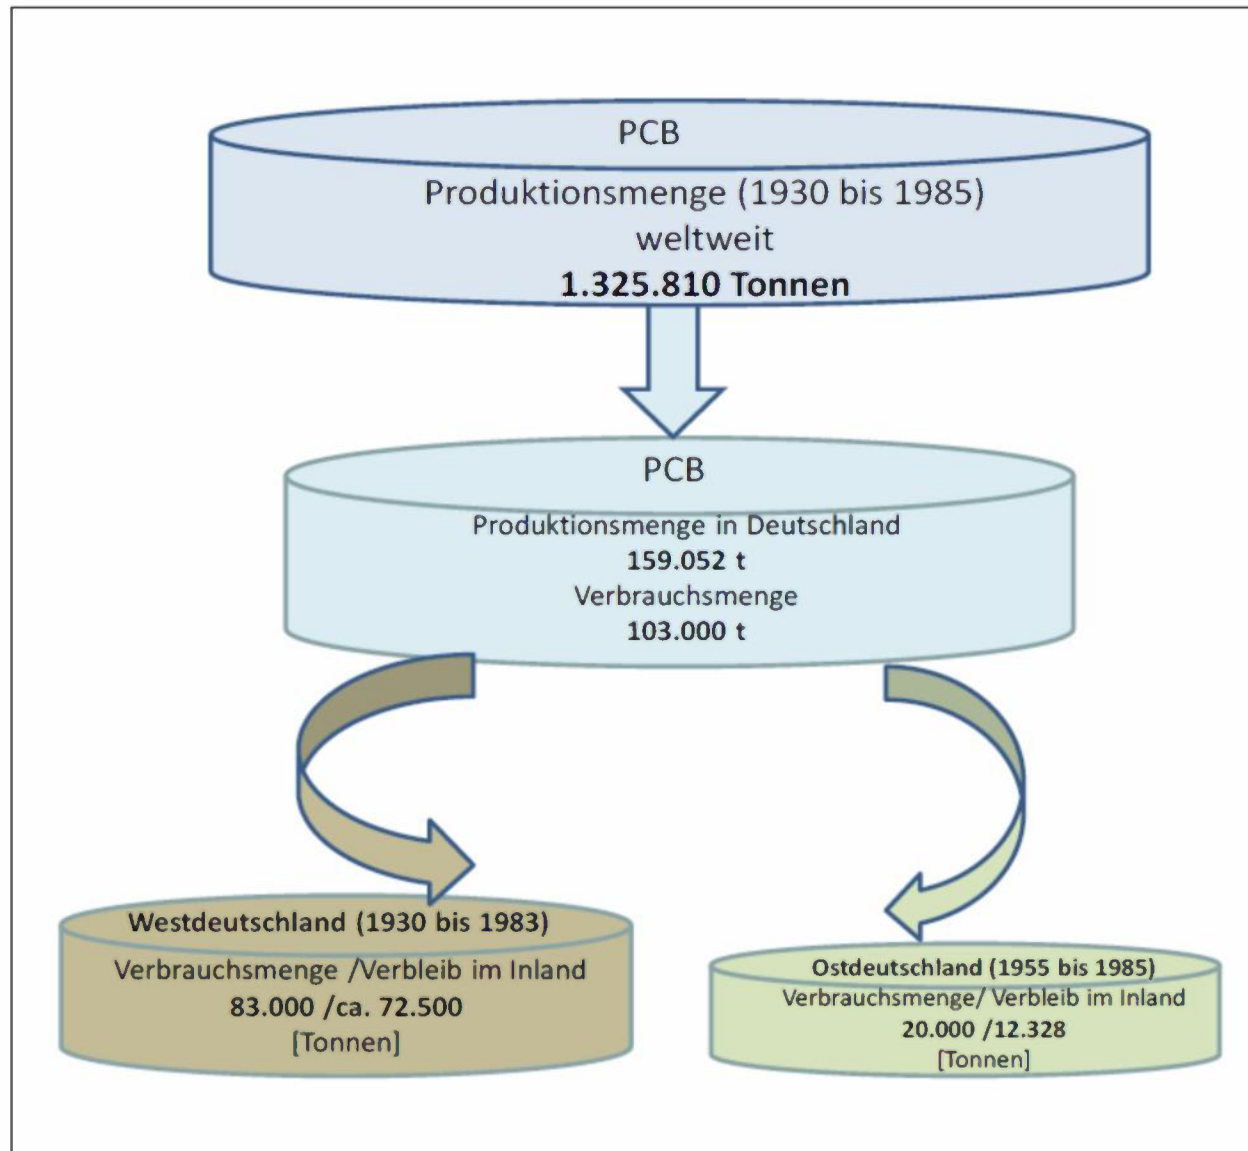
PCB
Produktionsmenge (1930 bis 1985)
weltweit
1.325.810 Tonnen

PCB
Produktionsmenge in Deutschland
159.052 t
Verbrauchsmenge
103.000 t

Westdeutschland (1930 bis 1983)
Verbrauchsmenge /Verbleib im Inland
83.000 /ca. 72.500
[Tonnen]

Ostdeutschland (1955 bis 1985)
Verbrauchsmenge/ Verbleib im Inland
20.000 /12.328
[Tonnen]